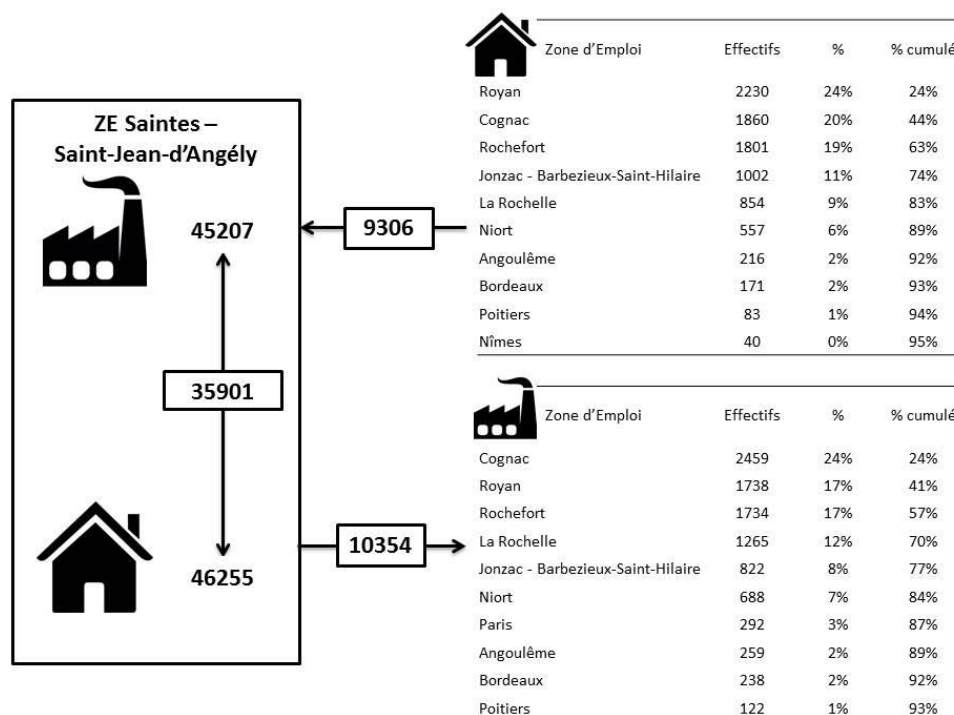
ZE Saintes – Saint-Jean-d'Angély

45207

35901

46255

9306

10354

| Zone d'Emploi | Effectifs | % | % cumul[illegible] |
|---|---|---|---|
| Royan | 2230 | 24% | 24% |
| Cognac | 1860 | 20% | 44% |
| Rochefort | 1801 | 19% | 63% |
| Jonzac - Barbezieux-Saint-Hilaire | 1002 | 11% | 74% |
| La Rochelle | 854 | 9% | 83% |
| Niort | 557 | 6% | 89% |
| Angoulême | 216 | 2% | 92% |
| Bordeaux | 171 | 2% | 93% |
| Poitiers | 83 | 1% | 94% |
| Nîmes | 40 | 0% | 95% |

| Zone d'Emploi | Effectifs | % | % cumul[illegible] |
|---|---|---|---|
| Cognac | 2459 | 24% | 24% |
| Royan | 1738 | 17% | 41% |
| Rochefort | 1734 | 17% | 57% |
| La Rochelle | 1265 | 12% | 70% |
| Jonzac - Barbezieux-Saint-Hilaire | 822 | 8% | 77% |
| Niort | 688 | 7% | 84% |
| Paris | 292 | 3% | 87% |
| Angoulême | 259 | 2% | 89% |
| Bordeaux | 238 | 2% | 92% |
| Poitiers | 122 | 1% | 93% |